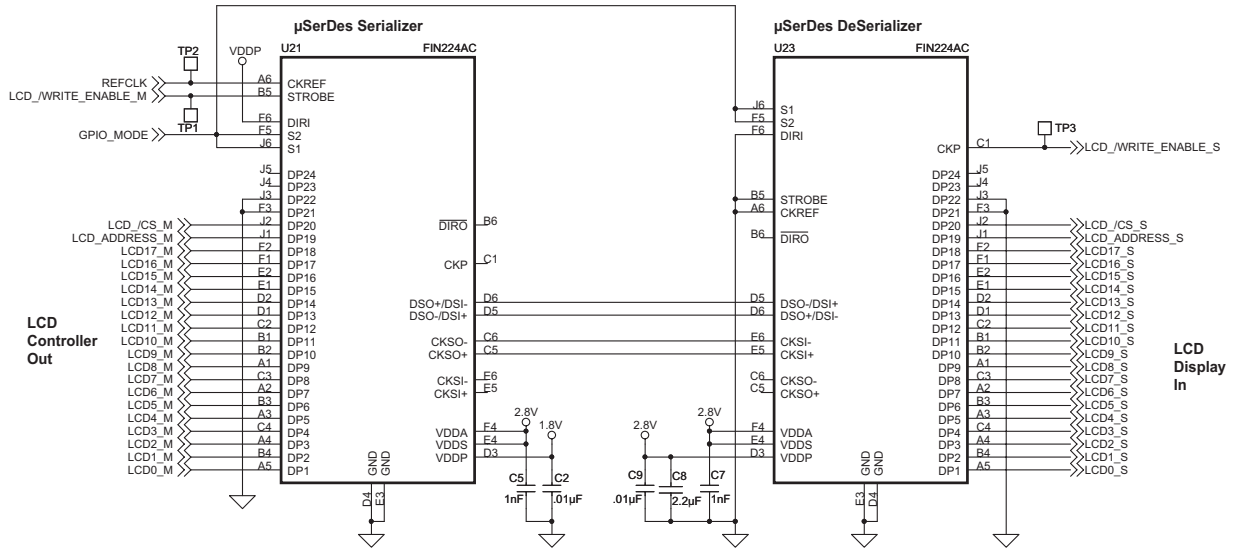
µSerDes Serializer
U21 FIN224AC

TP2
VDDP
REFCLK
LCD_/WRITE_ENABLE_M
TP1
GPIO_MODE

A6 CKREF
B5 STROBE
F6 DIRI
F5 S2
J6 S1

J5 DP24
J4 DP23
J3 DP22
F3 DP21
J2 DP20
J1 DP19
F2 DP18
F1 DP17
E2 DP16
E1 DP15
D2 DP14
D1 DP13
C2 DP12
B1 DP11
B2 DP10
A1 DP9
C3 DP8
A2 DP7
B3 DP6
A3 DP5
C4 DP4
A4 DP3
B4 DP2
A5 DP1

LCD_/CS_M
LCD_ADDRESS_M
LCD17_M
LCD16_M
LCD15_M
LCD14_M
LCD13_M
LCD12_M
LCD11_M
LCD10_M
LCD9_M
LCD8_M
LCD7_M
LCD6_M
LCD5_M
LCD4_M
LCD3_M
LCD2_M
LCD1_M
LCD0_M

LCD Controller Out

$\overline{DIRO}$ B6
CKP C1
DSO+/DSI- D6
DSO-/DSI+ D5
CKSO- C6
CKSO+ C5
CKSI- E6
CKSI+ E5
VDDA F4
VDDS E4
VDDP D3
GND GND
D4 E3

2.8V
1.8V
C5 1nF
C2 .01µF
2.8V
2.8V
C9 .01µF
C8 2.2µF
C7 1nF

µSerDes DeSerializer
U23 FIN224AC

J6 S1
F5 S2
F6 DIRI
B5 STROBE
A6 CKREF
B6 $\overline{DIRO}$
D5 DSO-/DSI+
D6 DSO+/DSI-
E6 CKSI-
E5 CKSI+
C6 CKSO-
C5 CKSO+
F4 VDDA
E4 VDDS
D3 VDDP
GND GND
E3 D4

CKP C1
TP3
LCD_/WRITE_ENABLE_S

DP24 J5
DP23 J4
DP22 J3
DP21 F3
DP20 J2
DP19 J1
DP18 F2
DP17 F1
DP16 E2
DP15 E1
DP14 D2
DP13 D1
DP12 C2
DP11 B1
DP10 B2
DP9 A1
DP8 C3
DP7 A2
DP6 B3
DP5 A3
DP4 C4
DP3 A4
DP2 B4
DP1 A5

LCD_/CS_S
LCD_ADDRESS_S
LCD17_S
LCD16_S
LCD15_S
LCD14_S
LCD13_S
LCD12_S
LCD11_S
LCD10_S
LCD9_S
LCD8_S
LCD7_S
LCD6_S
LCD5_S
LCD4_S
LCD3_S
LCD2_S
LCD1_S
LCD0_S

LCD Display In